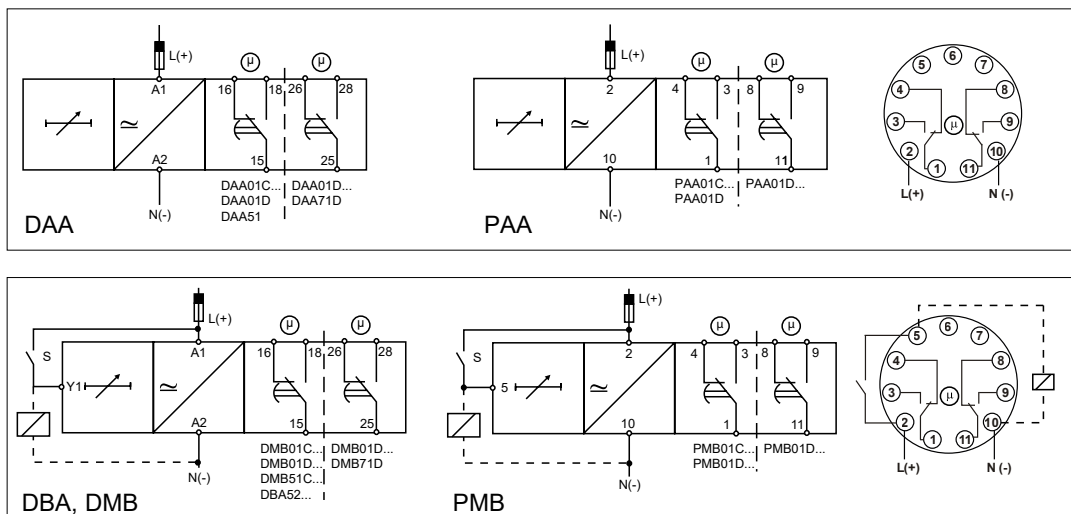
L(+)

μ μ

A1

16 18 26 28

15 25

A2

N(-)

DAA01C... DAA01D... DAA51

DAA01D... DAA71D

DAA

L(+)

μ μ

2

4 3 8 9

1 11

10

N(-)

PAA01C... PAA01D

PAA01D...

PAA

5 6 7 4 8 3 μ 9 2 1 11 10

L(+) N (-)

L(+)

μ μ

S

Y1

A1

16 18 26 28

15 25

A2

N(-)

DMB01C... DMB01D... DMB51C... DBA52...

DMB01D... DMB71D

DBA, DMB

L(+)

μ μ

S

5

2

4 3 8 9

1 11

10

N(-)

PMB01C... PMB01D...

PMB01D...

PMB

5 6 7 4 8 3 μ 9 2 1 11 10

L(+) N (-)